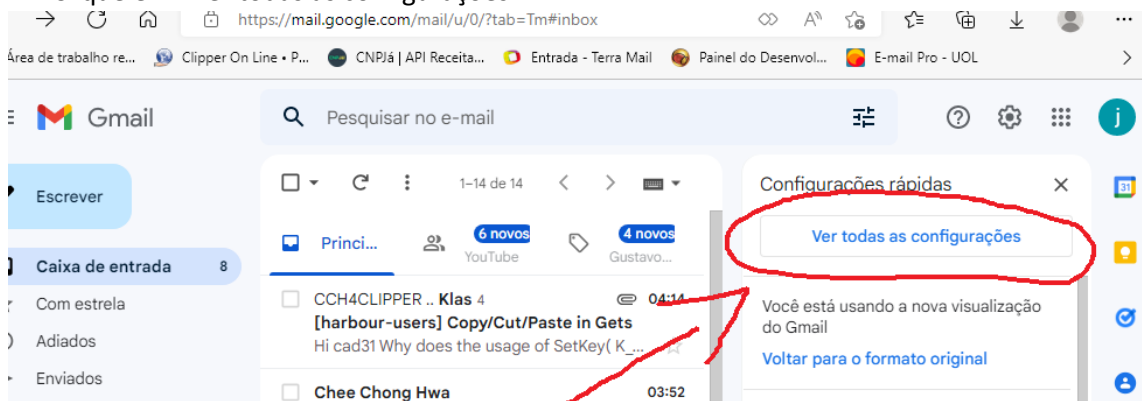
https://mail.google.com/mail/u/0/?tab=Tm#inbox

Área de trabalho re... Clipper On Line • P... CNPJá | API Receita... Entrada - Terra Mail Painel do Desenvol... E-mail Pro - UOL

Gmail

Pesquisar no e-mail

j

Escrever

Caixa de entrada 8

Com estrela

Adiados

Enviados

1–14 de 14

Princi...

6 novos
YouTube

4 novos
Gustavo...

CCH4CLIPPER .. Klas 4 04:14
[harbour-users] Copy/Cut/Paste in Gets
Hi cad31 Why does the usage of SetKey( K_...

Chee Chong Hwa 03:52

Configurações rápidas

Ver todas as configurações

Você está usando a nova visualização do Gmail

Voltar para o formato original

31